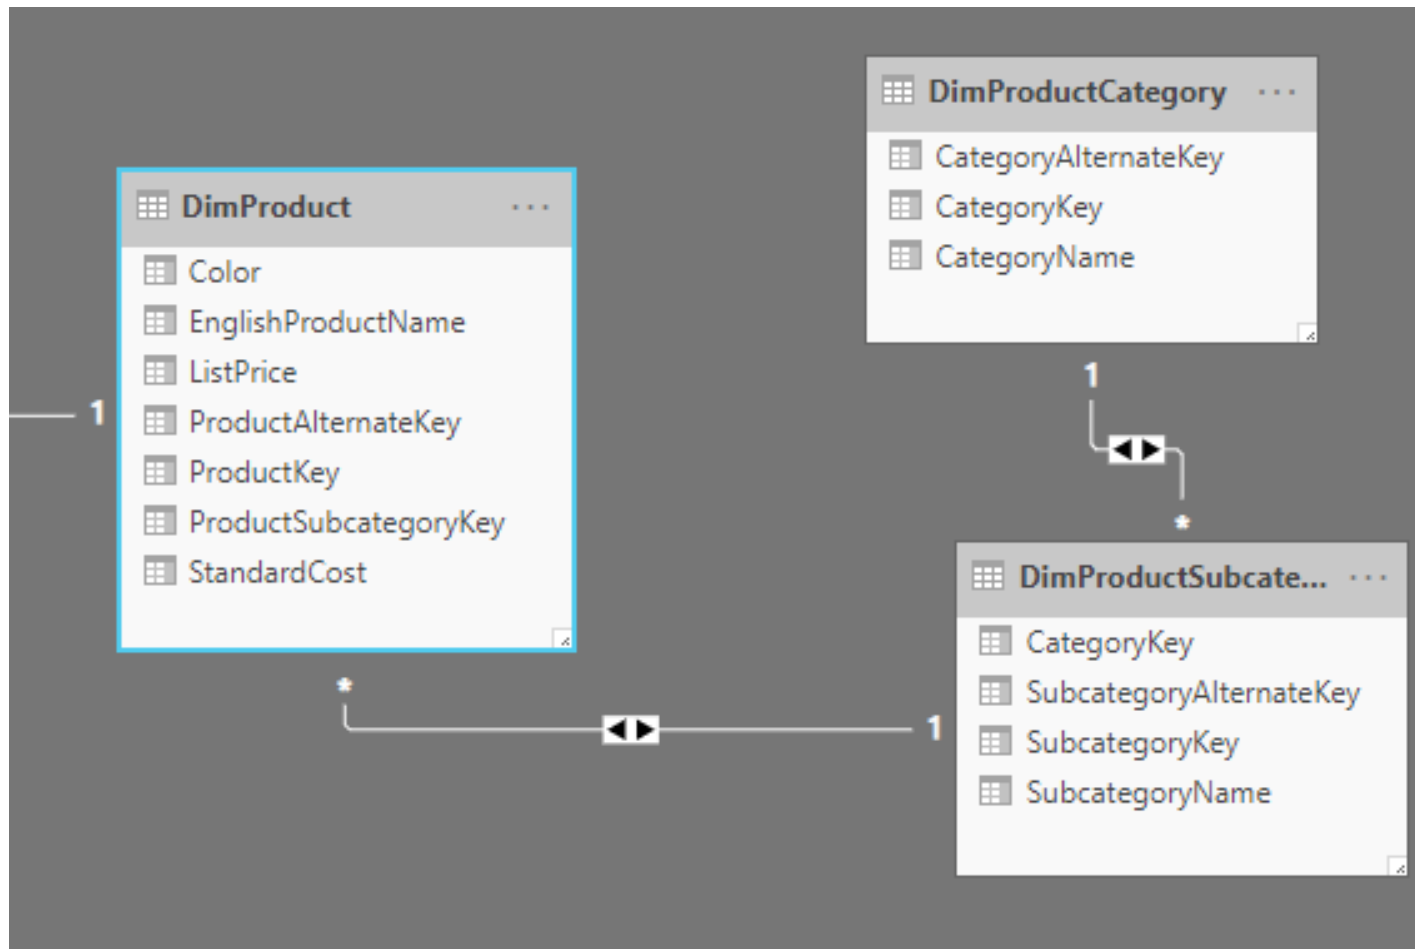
DimProductCategory ···
CategoryAlternateKey
CategoryKey
CategoryName

DimProduct ···
Color
EnglishProductName
ListPrice
ProductAlternateKey
ProductKey
ProductSubcategoryKey
StandardCost

1

1

*

DimProductSubcate... ···
CategoryKey
SubcategoryAlternateKey
SubcategoryKey
SubcategoryName

*

1